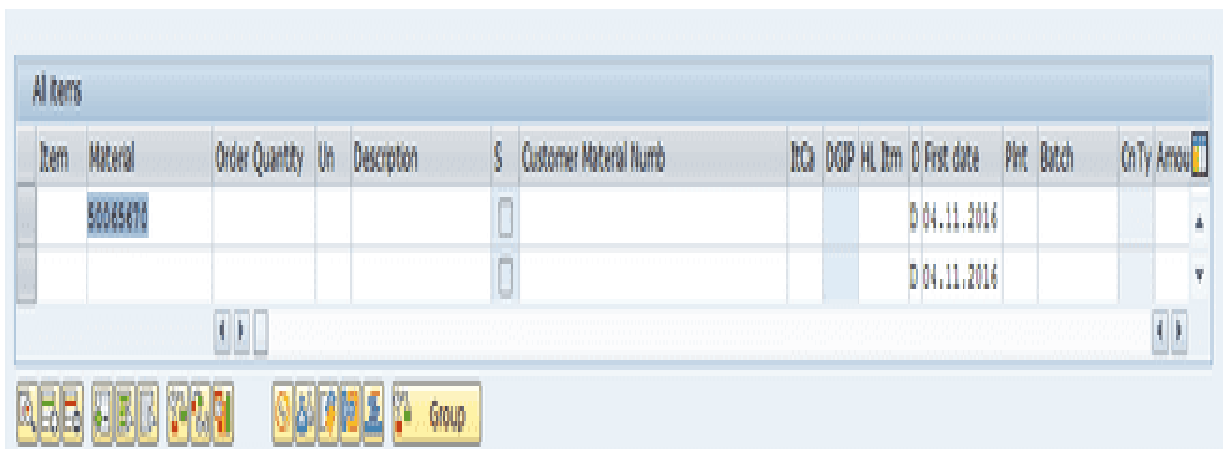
All items

| Item | Material | Order Quantity | Un | Description | S | Customer Material Numb | ItCa | DGIP | HL Itm | D | First date | Plnt | Batch | CnTy | Amou |
|---|---|---|---|---|---|---|---|---|---|---|---|---|---|---|---|
| | 50065670 | | | | | | | | | D | 04.11.2016 | | | | |
| | | | | | | | | | | D | 04.11.2016 | | | | |

Group